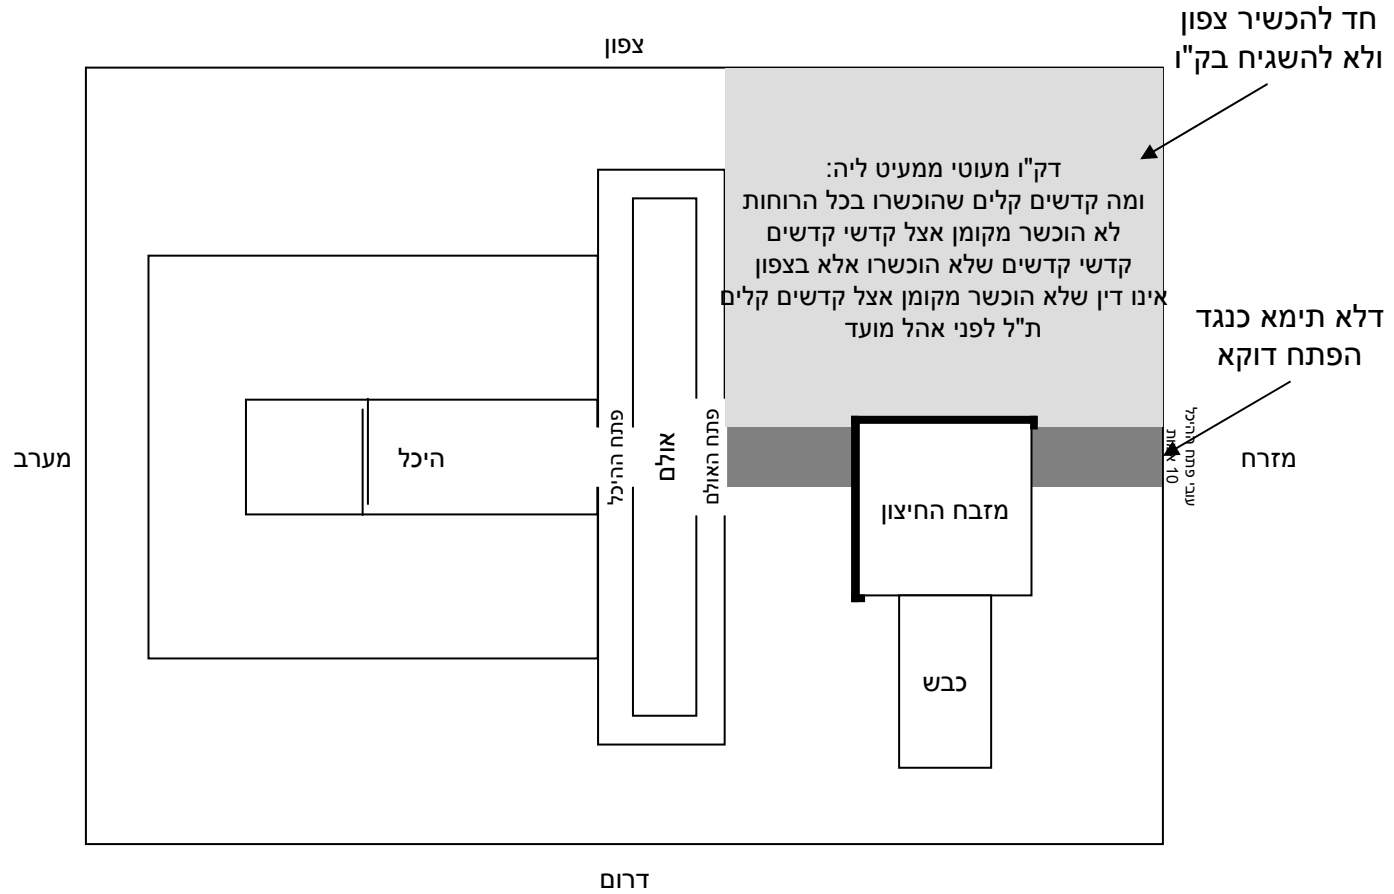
חד להכשיר צפון
ולא להשגיח בק"ו

צפון

דק"ו מעוטי ממעיט ליה:
ומה קדשים קלים שהוכשרו בכל הרוחות
לא הוכשר מקומן אצל קדשי קדשים
קדשי קדשים שלא הוכשרו אלא בצפון
אינו דין שלא הוכשר מקומן אצל קדשים קלים
ת"ל לפני אהל מועד

דלא תימא כנגד
הפתח דוקא

מערב

היכל

פתח ההיכל

אולם

פתח האולם

מזבח החיצון

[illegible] 10 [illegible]

מזרח

כבש

דרום